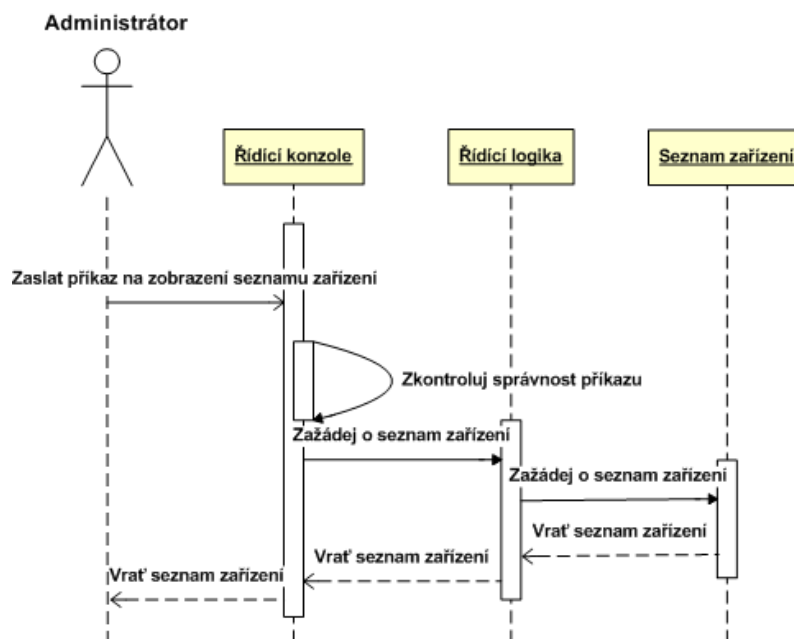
Administrátor

Řídící konzole

Řídící logika

Seznam zařízení

Zaslat příkaz na zobrazení seznamu zařízení

Zkontroluj správnost příkazu

Zažádej o seznam zařízení

Zažádej o seznam zařízení

Vrať seznam zařízení

Vrať seznam zařízení

Vrať seznam zařízení